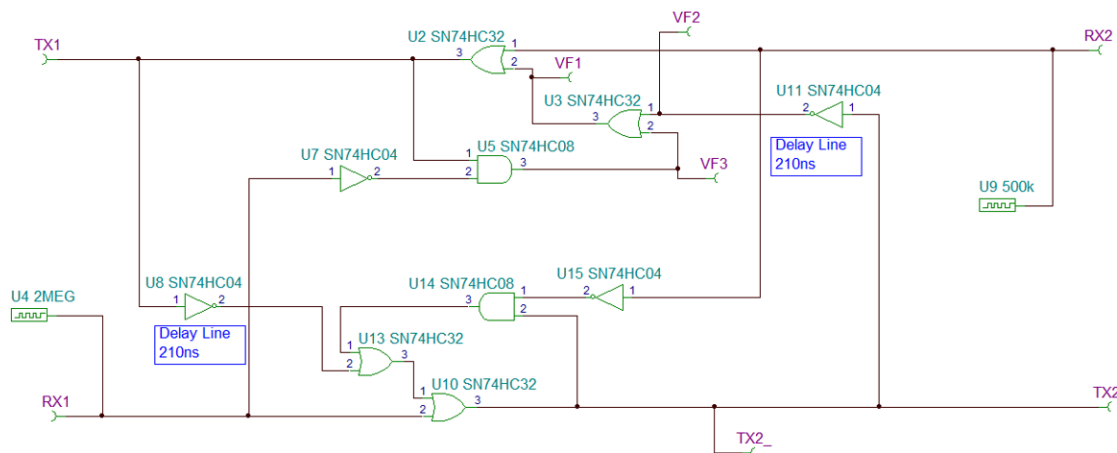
TX1
U2 SN74HC32
3
1
2
VF2
RX2
VF1
U3 SN74HC32
3
1
2
U11 SN74HC04
2
1
Delay Line
210ns
U7 SN74HC04
1
2
U5 SN74HC08
1
2
3
VF3
U9 500k
U4 2MEG
U8 SN74HC04
1
2
Delay Line
210ns
U14 SN74HC08
3
1
2
U15 SN74HC04
2
1
U13 SN74HC32
1
2
3
U10 SN74HC32
1
2
3
RX1
TX2
TX2_